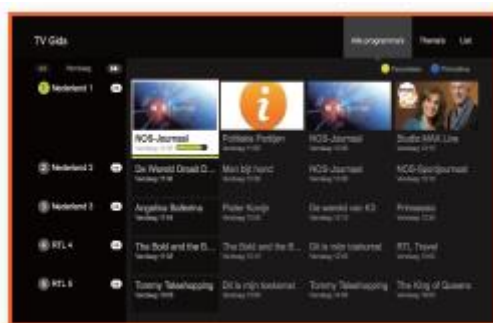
TV Gids

Alle programma's Thema's Lijst

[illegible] Vandaag

Favorieten Filmtips

1 Nederland 1

NOS Journaal
Vandaag 17:00

Politiek Potjes
Vandaag 17:00

NOS Journaal
Vandaag 18:00

Studio MAX Live
Vandaag 18:15

2 Nederland 2

De Wereld Draait D...
Vandaag 17:00

Man bij hond
Vandaag 17:00

NOS Journaal
Vandaag 18:00

NOS Sportjournaal
Vandaag 18:15

3 Nederland 3

Angelina Ballerina
Vandaag 17:00

Pieter Konijn
Vandaag 17:15

De wereld van K3
Vandaag 17:30

Prinsessia
Vandaag 17:45

4 RTL 4

The Bold and the B...
Vandaag 17:00

The Bold and the B...
Vandaag 17:30

Dit is mijn toekomst
Vandaag 18:00

RTL Travel
Vandaag 18:30

5 RTL 5

Tommy Teleshopping
Vandaag 17:00

Dit is mijn toekomst
Vandaag 17:30

Tommy Teleshopping
Vandaag 18:00

The King of Queens
Vandaag 18:30